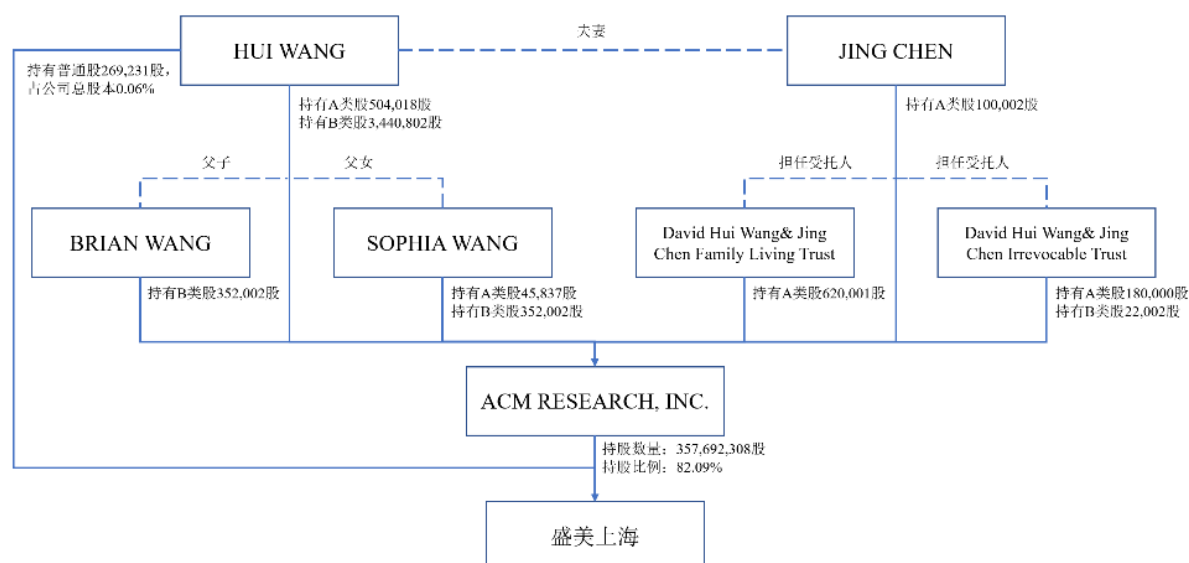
HUI WANG

夫妻

JING CHEN

持有普通股269,231股，占公司总股本0.06%

持有A类股504,018股
持有B类股3,440,802股

持有A类股100,002股

父子

父女

担任受托人

担任受托人

BRIAN WANG

SOPHIA WANG

David Hui Wang& Jing Chen Family Living Trust

David Hui Wang& Jing Chen Irrevocable Trust

持有B类股352,002股

持有A类股45,837股
持有B类股352,002股

持有A类股620,001股

持有A类股180,000股
持有B类股22,002股

ACM RESEARCH, INC.

持股数量：357,692,308股
持股比例：82.09%

盛美上海